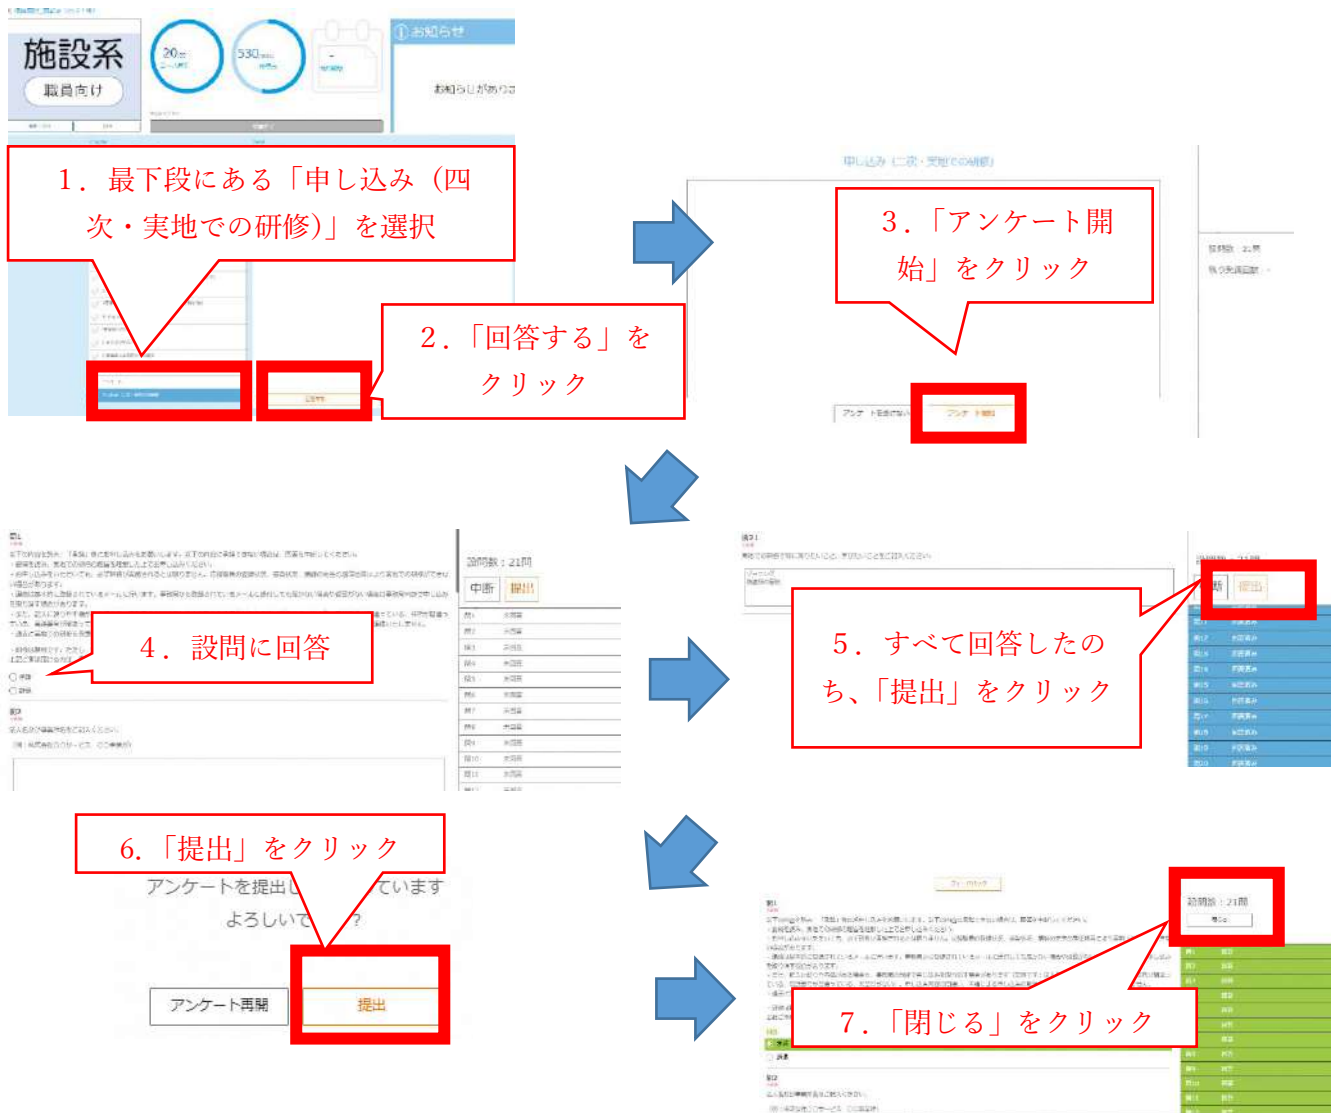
施設系

職員向け

20

530

お知らせ

お知らせがありま

1．最下段にある「申し込み（四次・実地での研修)」を選択

申し込み（二次・実地での研修）

3．「アンケート開始」をクリック

設問数：21問

2．「回答する」をクリック

回答する

アンケートを開始

問1

設問数：21問

中断

提出

4．設問に回答

問2

5．すべて回答したのち、「提出」をクリック

6．「提出」をクリック

アンケートを提出し［illegible］ています

よろしいで［illegible］？

アンケート再開

提出

設問数：21問

閉じる

7．「閉じる」をクリック